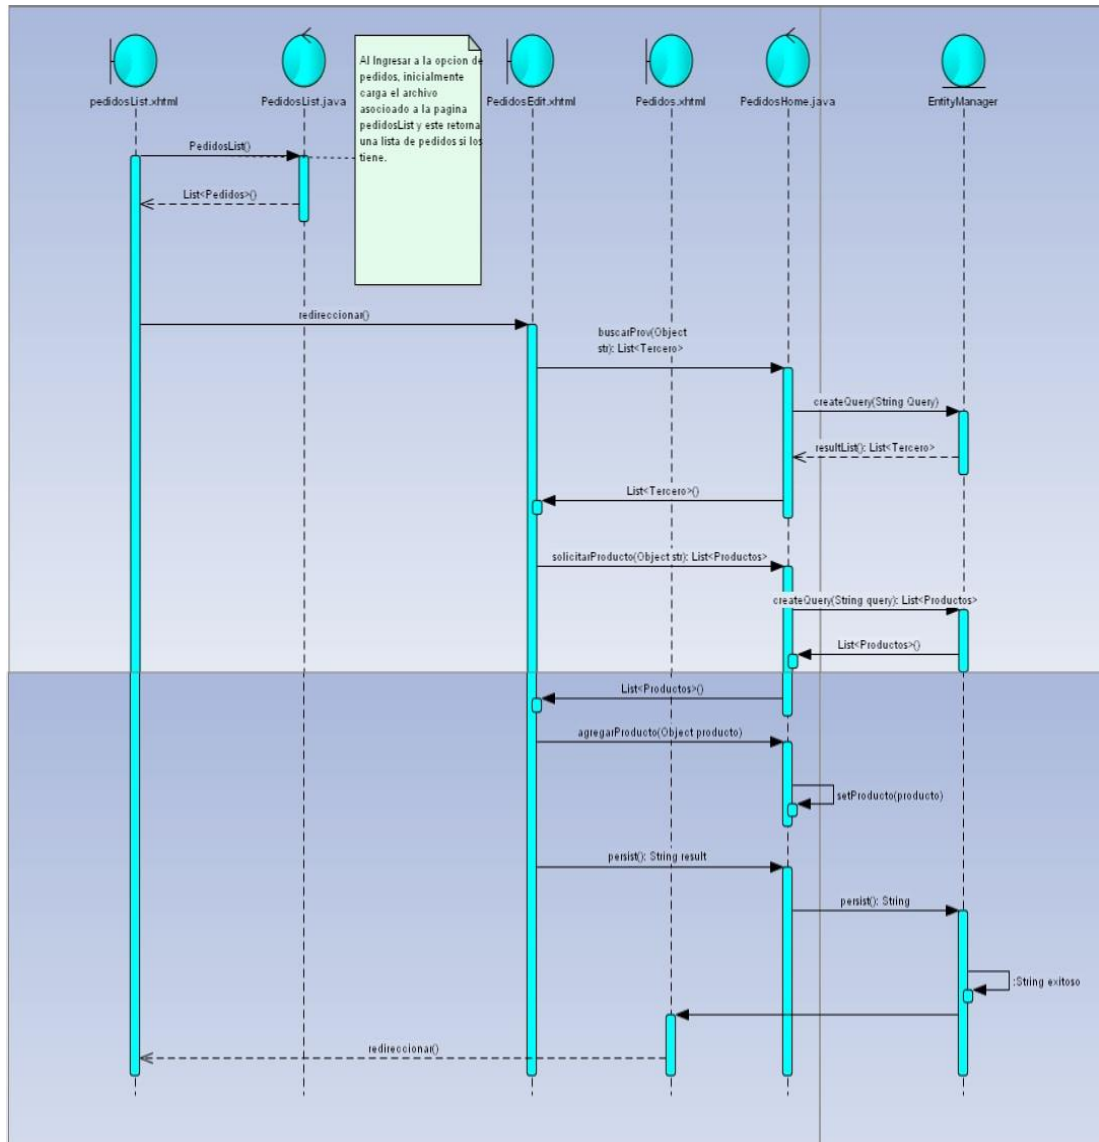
pedidosList.xhtml

PedidosList.java

Al Ingresar a la opcion de pedidos, inicialmente carga el archivo asocioado a la pagina pedidosList y este retorna una lista de pedidos si los tiene.

PedidosEdit.xhtml

Pedidos.xhtml

PedidosHome.java

EntityManager

PedidosList()

List<Pedidos>()

redireccionar()

buscarProv(Object str): List<Tercero>

createQuery(String Query)

resultList(): List<Tercero>

List<Tercero>()

solicitarProducto(Object str): List<Productos>

createQuery(String query): List<Productos>

List<Productos>()

List<Productos>()

agregarProducto(Object producto)

setProducto(producto)

persist(): String result

persist(): String

:String exitoso

redireccionar()